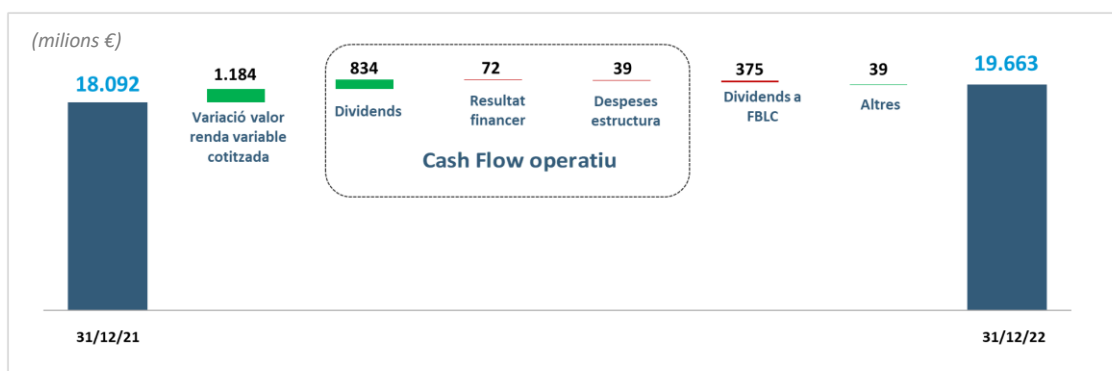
(milions €)

18.092

1.184
Variació valor renda variable cotitzada

834
Dividends

72
Resultat financer

39
Despeses estructura

Cash Flow operatiu

375
Dividends a FBLC

39
Altres

19.663

31/12/21

31/12/22